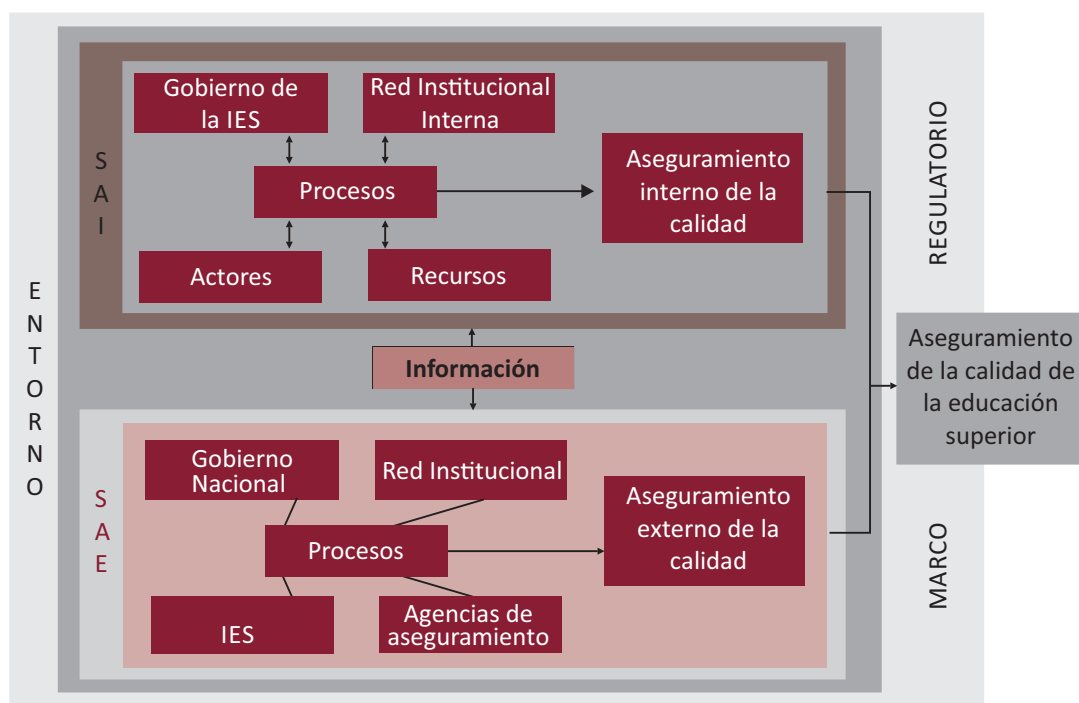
ENTORNO

SAI

Gobierno de la IES

Red Institucional Interna

Procesos

Aseguramiento interno de la calidad

Actores

Recursos

REGULATORIO

Información

Aseguramiento de la calidad de la educación superior

SAE

Gobierno Nacional

Red Institucional

Procesos

Aseguramiento externo de la calidad

IES

Agencias de aseguramiento

MARCO